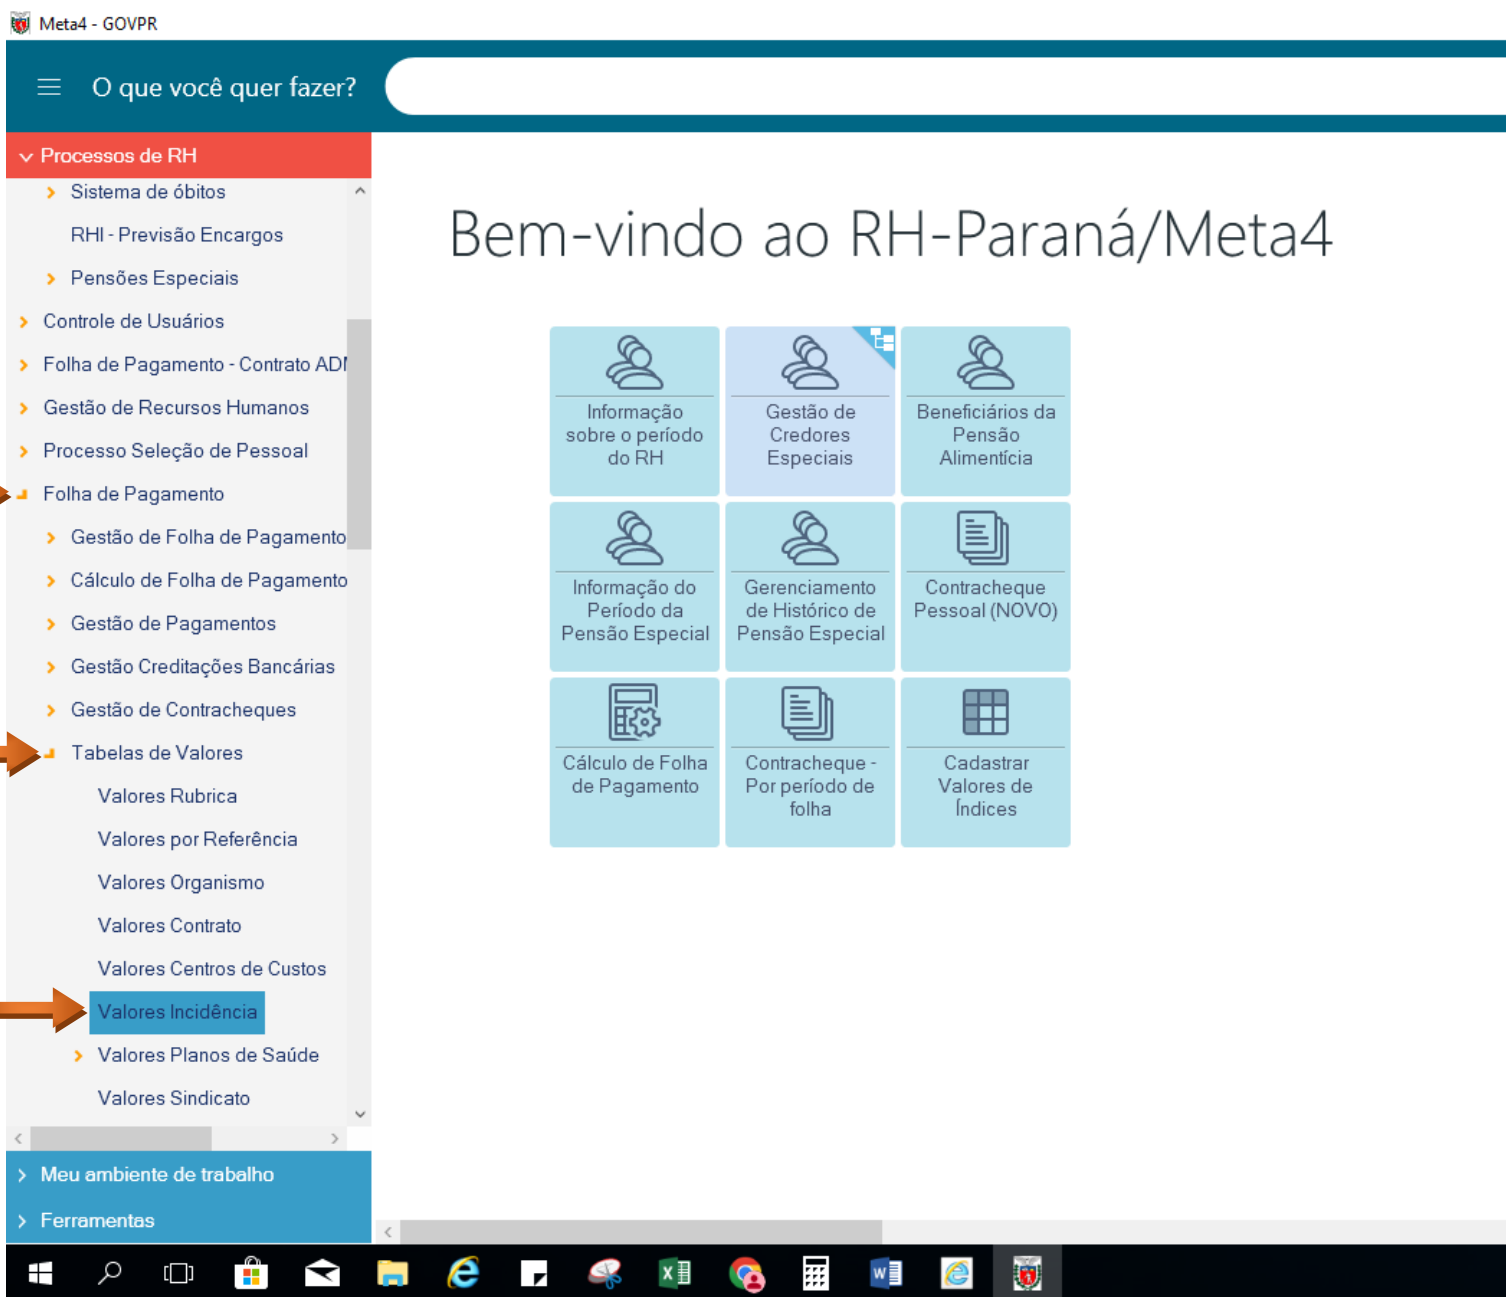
Meta4 - GOVPR

O que você quer fazer?

Processos de RH

Sistema de óbitos

RHI - Previsão Encargos

Pensões Especiais

Controle de Usuários

Folha de Pagamento - Contrato ADI

Gestão de Recursos Humanos

Processo Seleção de Pessoal

Folha de Pagamento

Gestão de Folha de Pagamento

Cálculo de Folha de Pagamento

Gestão de Pagamentos

Gestão Creditações Bancárias

Gestão de Contracheques

Tabelas de Valores

Valores Rubrica

Valores por Referência

Valores Organismo

Valores Contrato

Valores Centros de Custos

Valores Incidência

Valores Planos de Saúde

Valores Sindicato

Meu ambiente de trabalho

Ferramentas

Bem-vindo ao RH-Paraná/Meta4

Informação sobre o período do RH

Gestão de Credores Especiais

Beneficiários da Pensão Alimentícia

Informação do Período da Pensão Especial

Gerenciamento de Histórico de Pensão Especial

Contracheque Pessoal (NOVO)

Cálculo de Folha de Pagamento

Contracheque - Por período de folha

Cadastrar Valores de Índices